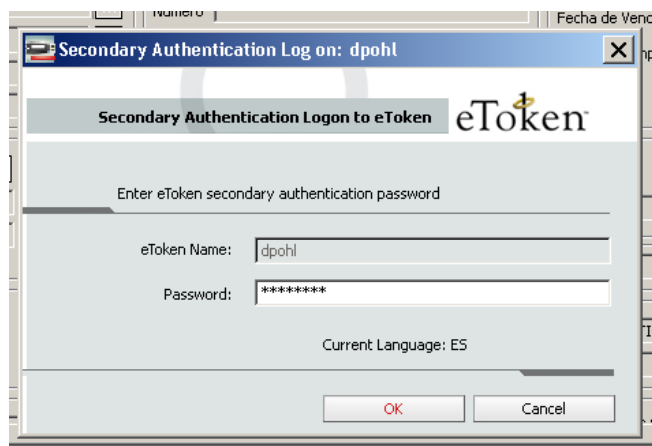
Numero
Fecha de Venc

Secondary Authentication Log on: dpohl

Secondary Authentication Logon to eToken

eToken

Enter eToken secondary authentication password

eToken Name: dpohl

Password: ********

Current Language: ES

OK

Cancel